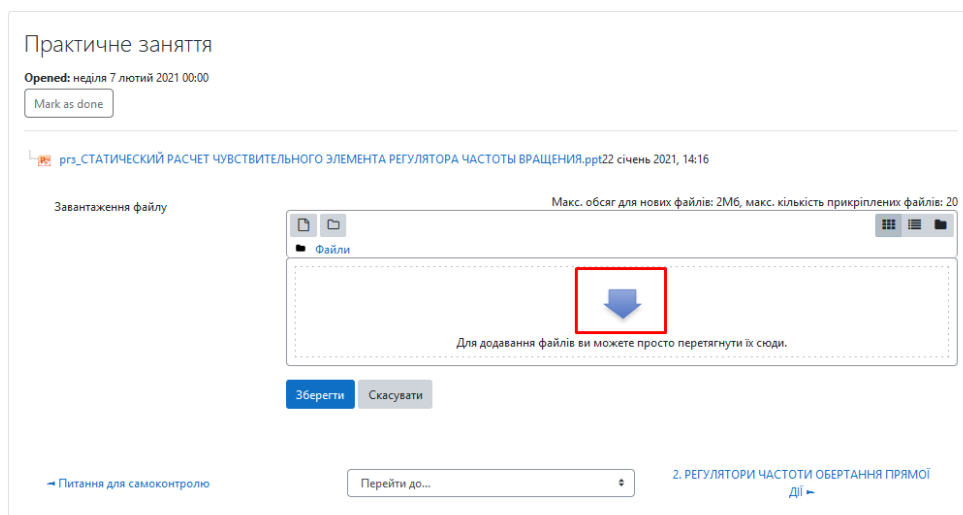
Практичне заняття

**Opened:** неділя 7 лютий 2021 00:00

Mark as done

ргз_СТАТИЧЕСКИЙ РАСЧЕТ ЧУВСТВИТЕЛЬНОГО ЭЛЕМЕНТА РЕГУЛЯТОРА ЧАСТОТЫ ВРАЩЕНИЯ.ppt22 січень 2021, 14:16

Завантаження файлу

Макс. обсяг для нових файлів: 2Мб, макс. кількість прикріплених файлів: 20

Файли

Для додавання файлів ви можете просто перетягнути їх сюди.

Зберегти Скасувати

◄ Питання для самоконтролю

Перейти до...

2. РЕГУЛЯТОРИ ЧАСТОТИ ОБЕРТАННЯ ПРЯМОЇ ДІЇ ►